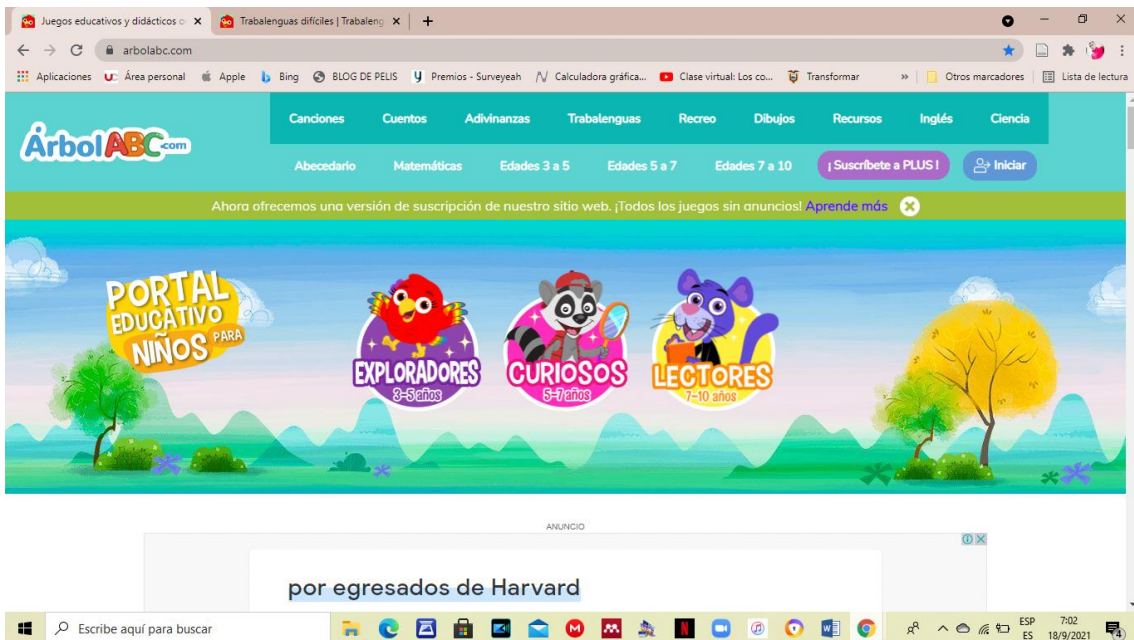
Juegos educativos y didácticos o ×
Trabalenguas difíciles | Trabaleng ×
+
arbolabc.com
Aplicaciones
Área personal
Apple
Bing
BLOG DE PELIS
Premios - Surveyeah
Calculadora gráfica...
Clase virtual: Los co...
Transformar
»
Otros marcadores
Lista de lectura

ÁrbolABC.com

Canciones
Cuentos
Adivinanzas
Trabalenguas
Recreo
Dibujos
Recursos
Inglés
Ciencia
Abecedario
Matemáticas
Edades 3 a 5
Edades 5 a 7
Edades 7 a 10
¡ Suscríbete a PLUS !
Iniciar

Ahora ofrecemos una versión de suscripción de nuestro sitio web. ¡Todos los juegos sin anuncios! Aprende más

PORTAL EDUCATIVO PARA NIÑOS

EXPLORADORES 3-5 años

CURIOSOS 5-7 años

LECTORES 7-10 años

ANUNCIO

por egresados de Harvard

Escribe aquí para buscar
ESP ES
7:02
18/9/2021
4